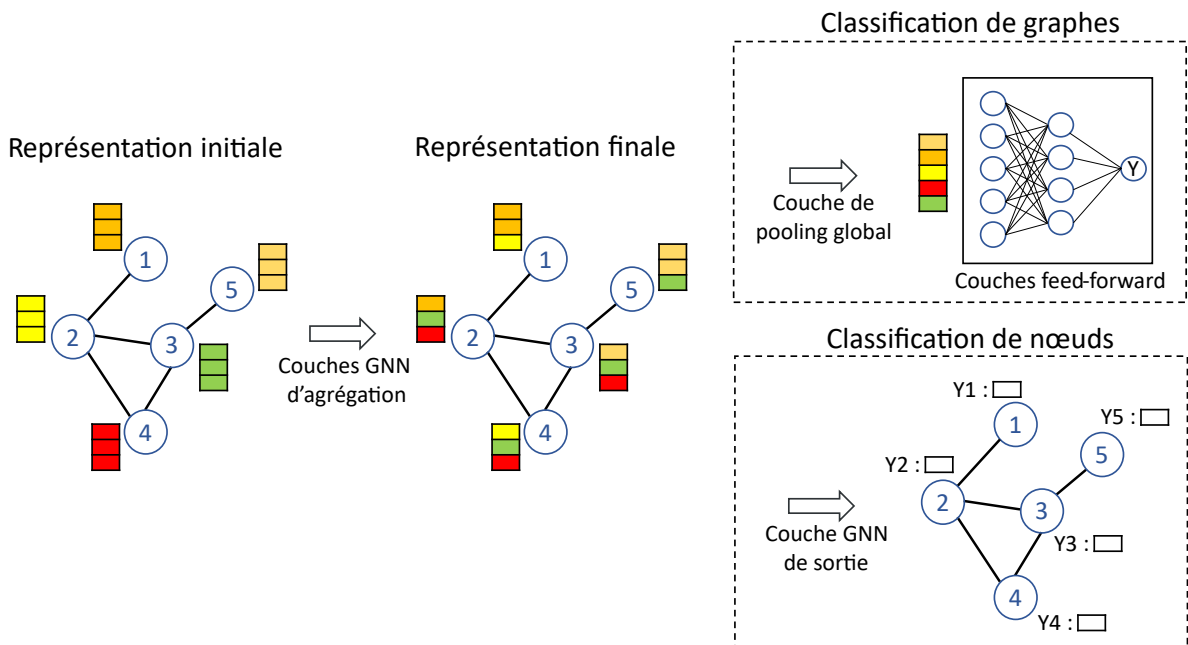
Classification de graphes

Représentation initiale

Représentation finale

1
2
3
4
5

Couches GNN d'agrégation

1
2
3
4
5

Couche de pooling global

Y

Couches feed-forward

Classification de nœuds

Y1 :
Y5 :
Y2 :
1
5
2
3
4
Y3 :
Y4 :

Couche GNN de sortie